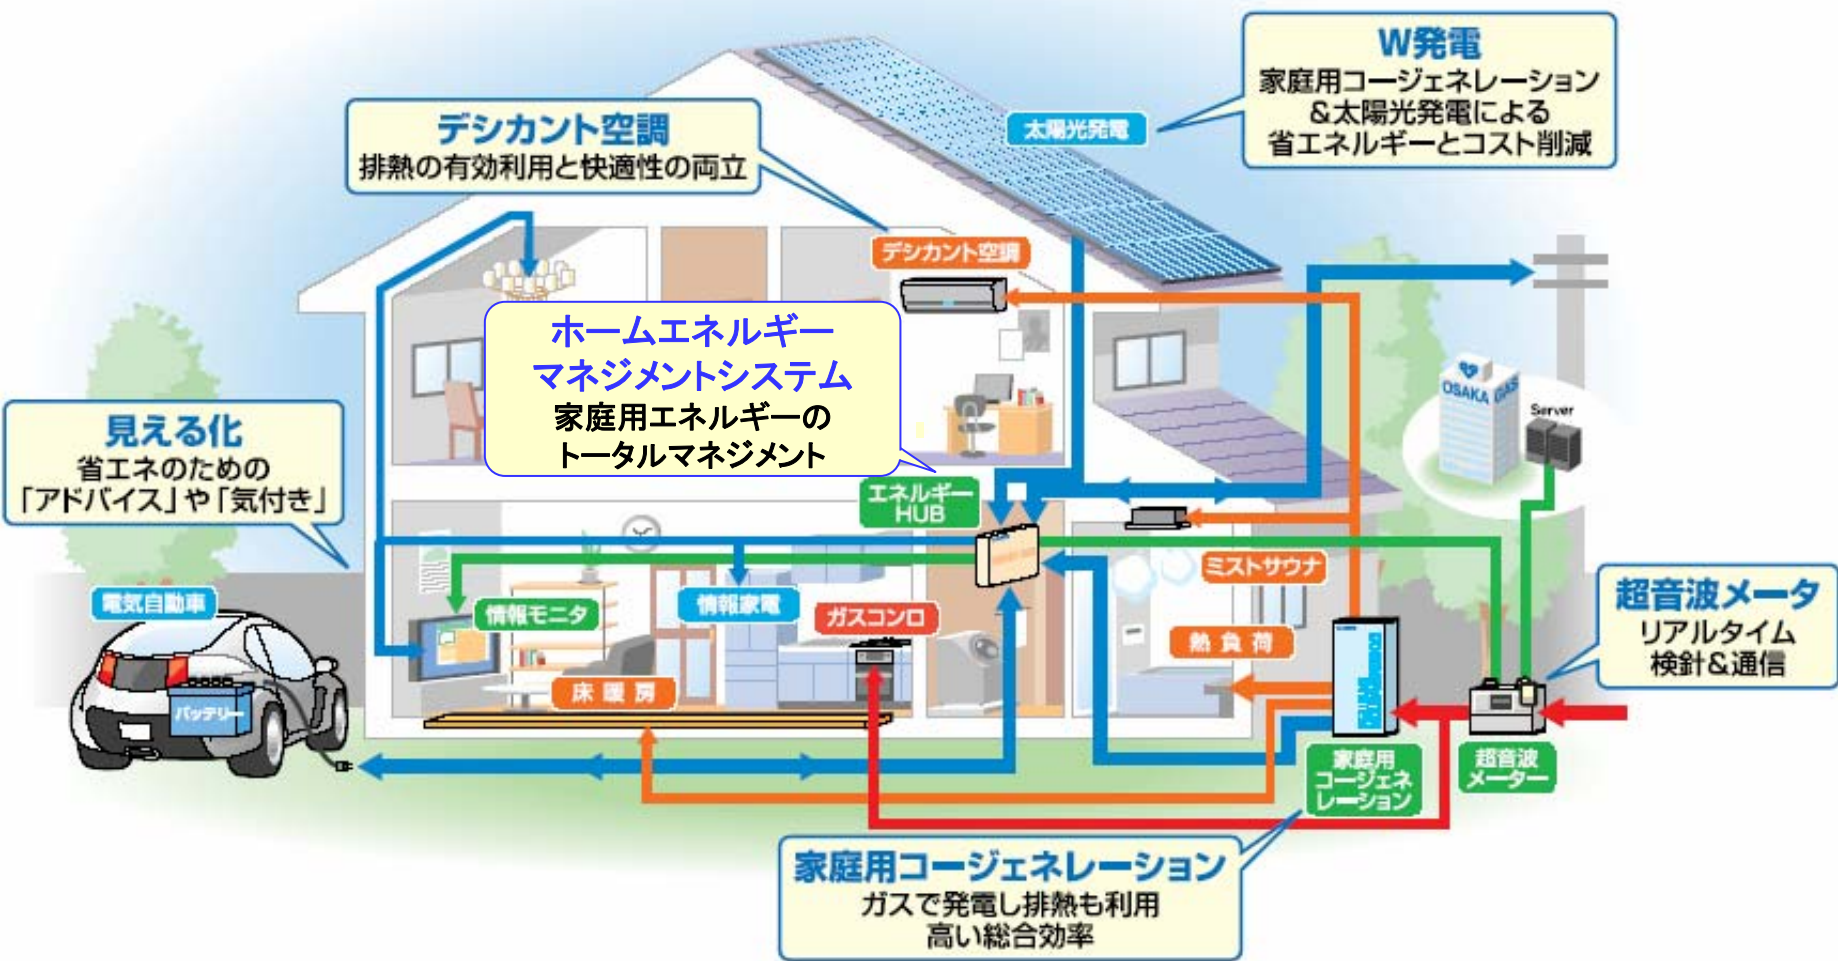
W発電
家庭用コージェネレーション
＆太陽光発電による
省エネルギーとコスト削減

デシカント空調
排熱の有効利用と快適性の両立

太陽光発電

デシカント空調

ホームエネルギー
マネジメントシステム
家庭用エネルギーの
トータルマネジメント

見える化
省エネのための
「アドバイス」や「気付き」

OSAKA GAS

Server

エネルギーHUB

ミストサウナ

電気自動車

情報モニタ

情報家電

ガスコンロ

熱負荷

超音波メータ
リアルタイム
検針＆通信

バッテリー

床暖房

家庭用コージェネレーション

超音波メーター

家庭用コージェネレーション
ガスで発電し排熱も利用
高い総合効率